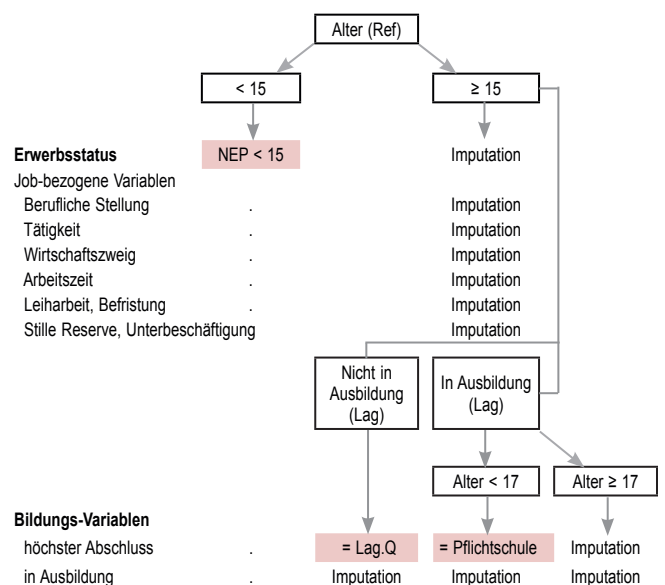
Alter (Ref)

< 15

≥ 15

**Erwerbsstatus** NEP < 15 Imputation

Job-bezogene Variablen

| | | |
|---|---|---|
| Berufliche Stellung | . | Imputation |
| Tätigkeit | . | Imputation |
| Wirtschaftszweig | . | Imputation |
| Arbeitszeit | . | Imputation |
| Leiharbeit, Befristung | . | Imputation |
| Stille Reserve, Unterbeschäftigung | | Imputation |

Nicht in Ausbildung (Lag)

In Ausbildung (Lag)

Alter < 17

Alter ≥ 17

**Bildungs-Variablen**

| | | | | |
|---|---|---|---|---|
| höchster Abschluss | . | = Lag.Q | = Pflichtschule | Imputation |
| in Ausbildung | . | Imputation | Imputation | Imputation |